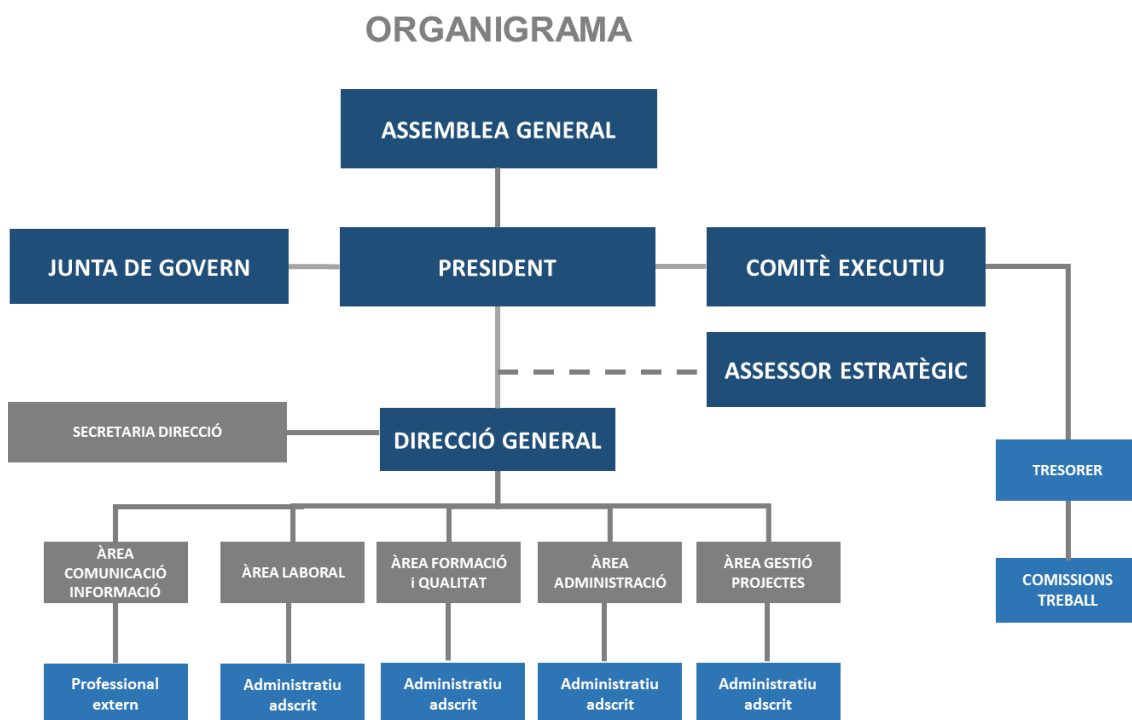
ORGANIGRAMA

ASSEMBLEA GENERAL

JUNTA DE GOVERN

PRESIDENT

COMITÈ EXECUTIU

ASSESSOR ESTRATÈGIC

SECRETARIA DIRECCIÓ

DIRECCIÓ GENERAL

TRESORER

COMISSIONS TREBALL

ÀREA COMUNICACIÓ INFORMACIÓ

ÀREA LABORAL

ÀREA FORMACIÓ i QUALITAT

ÀREA ADMINISTRACIÓ

ÀREA GESTIÓ PROJECTES

Professional extern

Administratiu adscrit

Administratiu adscrit

Administratiu adscrit

Administratiu adscrit